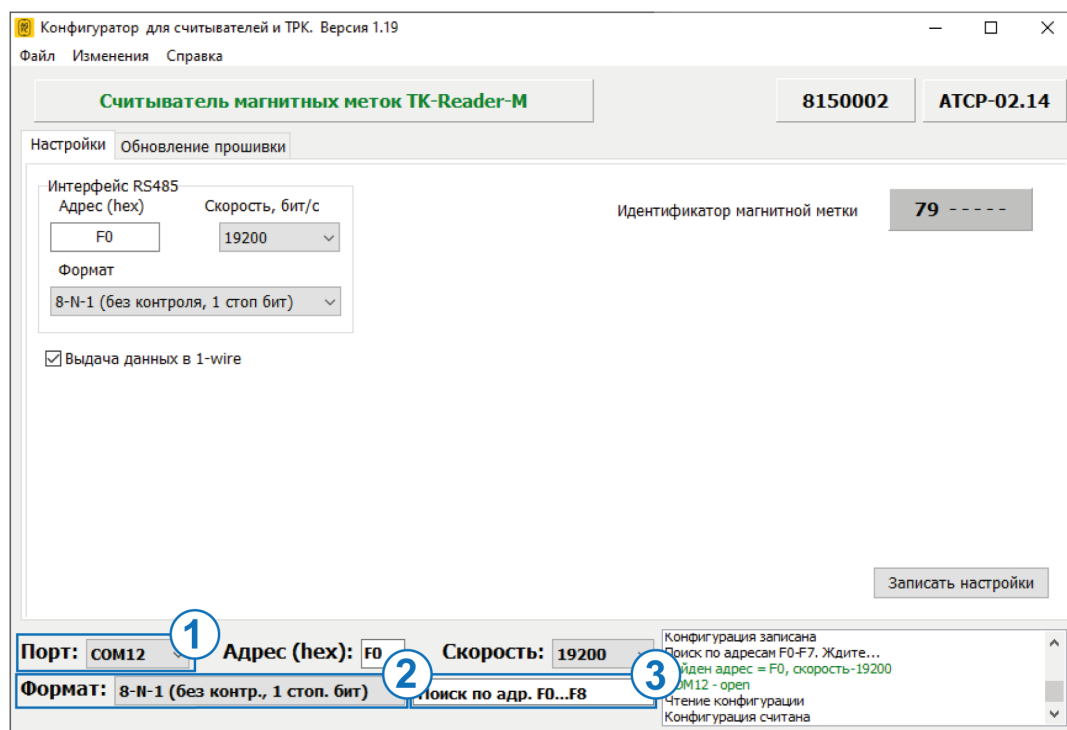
Конфигуратор для считывателей и ТРК. Версия 1.19

Файл Изменения Справка

Считыватель магнитных меток TK-Reader-M

8150002

ATCP-02.14

Настройки Обновление прошивки

Интерфейс RS485

Адрес (hex)

F0

Скорость, бит/с

19200

Формат

8-N-1 (без контроля, 1 стоп бит)

Выдача данных в 1-wire

Идентификатор магнитной метки

79 - - - - -

Записать настройки

Порт: COM12

1

Адрес (hex): F0

Скорость: 19200

Формат: 8-N-1 (без контр., 1 стоп. бит)

2

Поиск по адр. F0...F8

3

Конфигурация записана
Поиск по адресам F0-F7. Ждите...
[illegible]йден адрес = F0, скорость-19200
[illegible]OM12 - open
Чтение конфигурации
Конфигурация считана